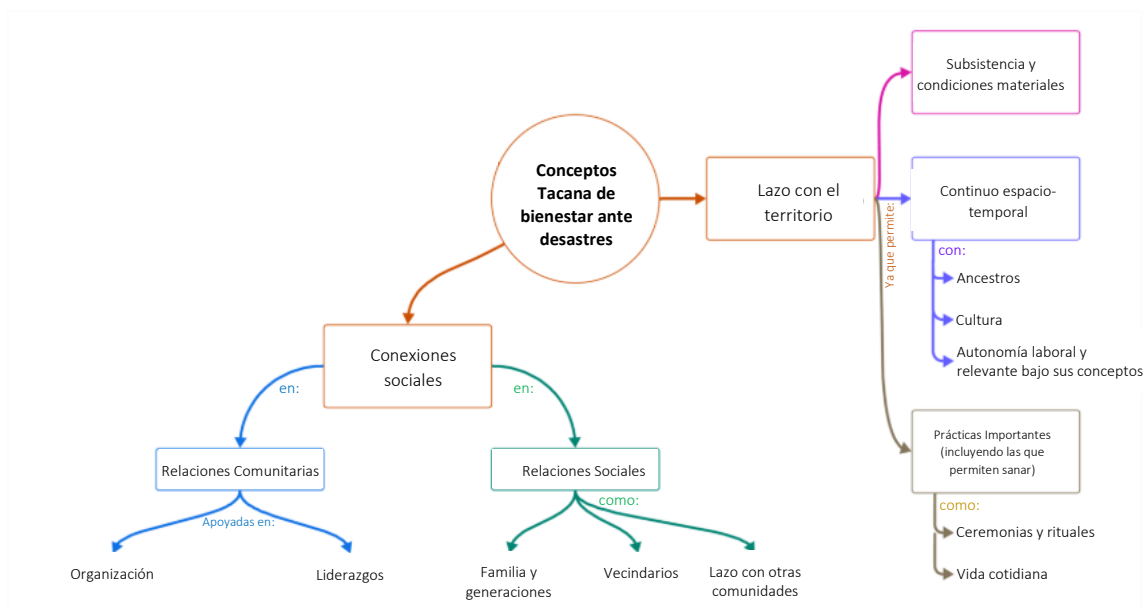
Conceptos Tacana de bienestar ante desastres

Lazo con el territorio

Ya que permite:

Subsistencia y condiciones materiales

Continuo espacio-temporal

con:

Ancestros

Cultura

Autonomía laboral y relevante bajo sus conceptos

Prácticas Importantes (incluyendo las que permiten sanar)

como:

Ceremonias y rituales

Vida cotidiana

Conexiones sociales

en:

Relaciones Comunitarias

Apoyadas en:

Organización

Liderazgos

en:

Relaciones Sociales

como:

Familia y generaciones

Vecindarios

Lazo con otras comunidades